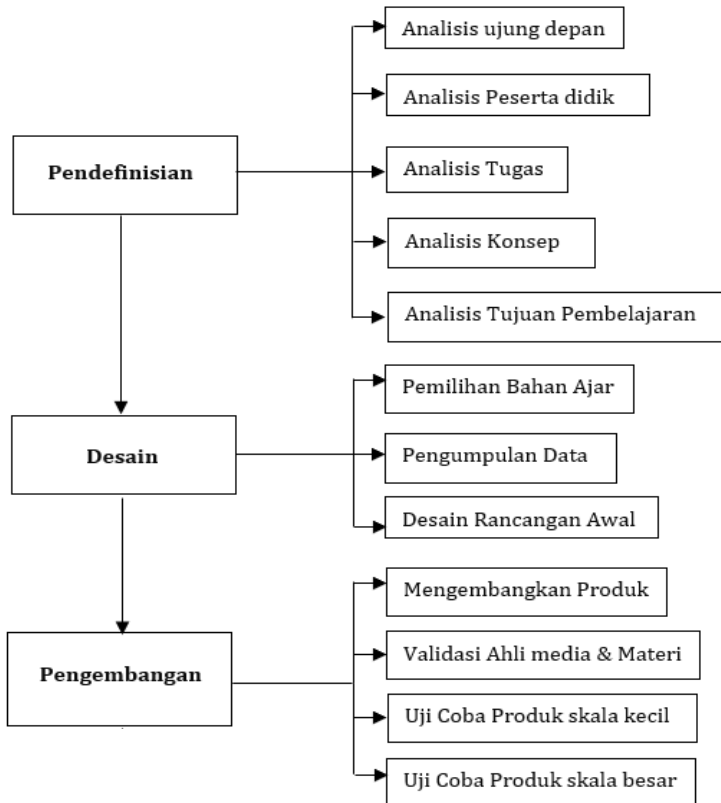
Pendefinisian

Analisis ujung depan

Analisis Peserta didik

Analisis Tugas

Analisis Konsep

Analisis Tujuan Pembelajaran

Desain

Pemilihan Bahan Ajar

Pengumpulan Data

Desain Rancangan Awal

Pengembangan

Mengembangkan Produk

Validasi Ahli media & Materi

Uji Coba Produk skala kecil

Uji Coba Produk skala besar